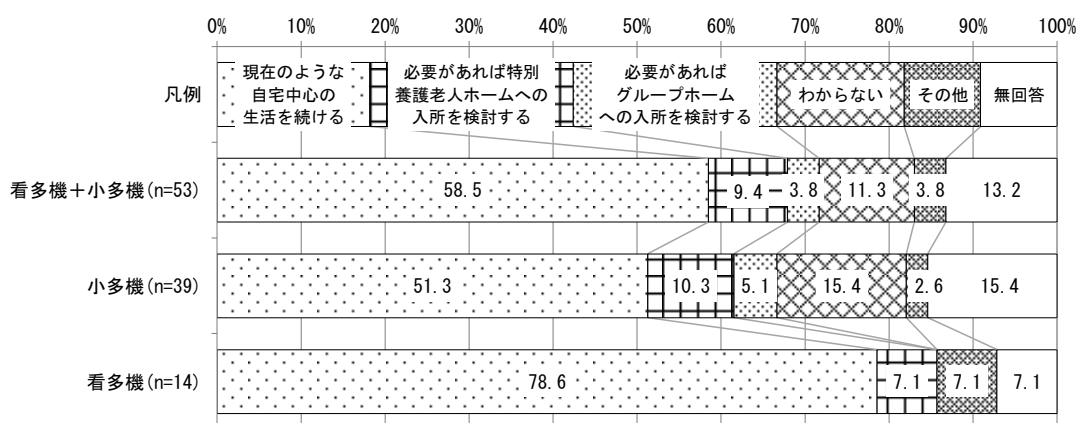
0% 10% 20% 30% 40% 50% 60% 70% 80% 90% 100%

凡例

現在のような自宅中心の生活を続ける

必要があれば特別養護老人ホームへの入所を検討する

必要があればグループホームへの入所を検討する

わからない

その他

無回答

看多機+小多機(n=53) 58.5 9.4 3.8 11.3 3.8 13.2

小多機(n=39) 51.3 10.3 5.1 15.4 2.6 15.4

看多機(n=14) 78.6 7.1 7.1 7.1